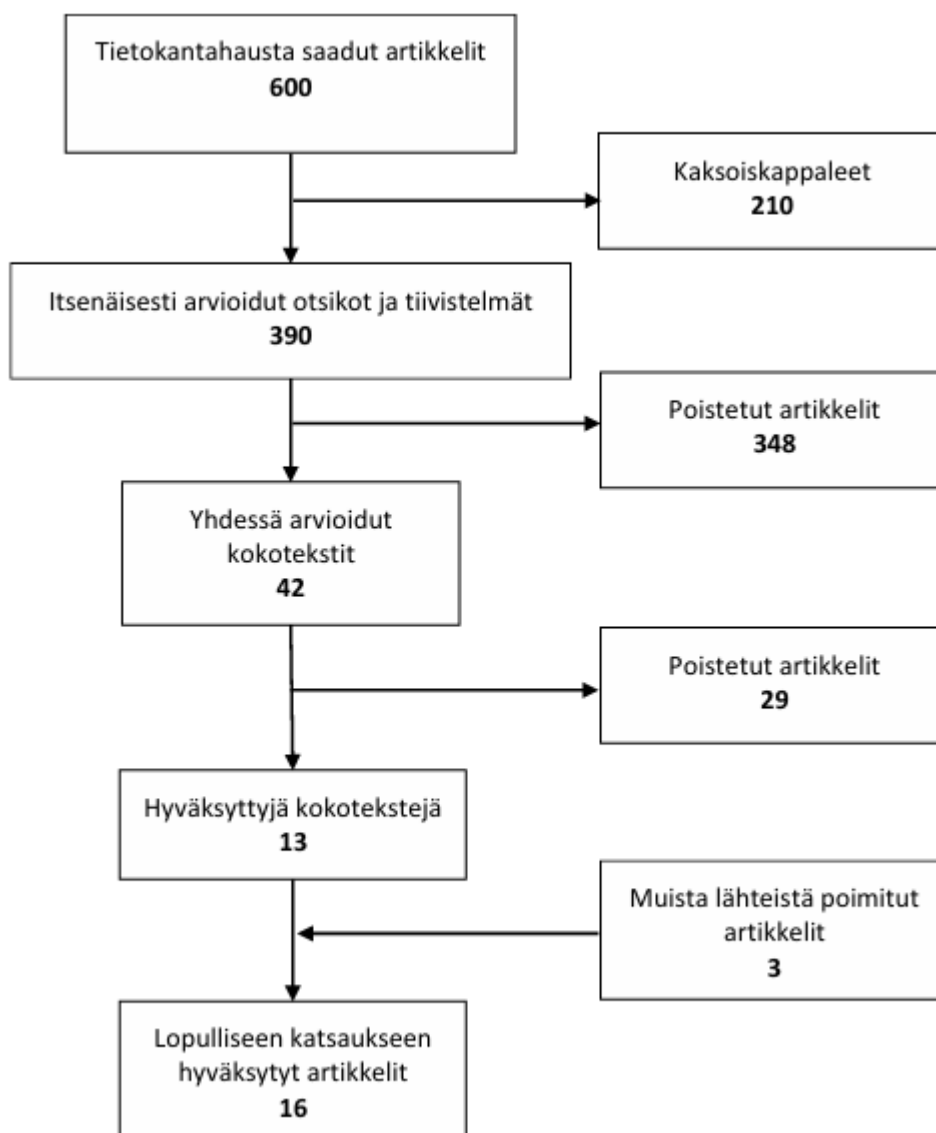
Tietokantahausta saadut artikkelit
**600**

Kaksoiskappaleet
**210**

Itsenäisesti arvioidut otsikot ja tiivistelmät
**390**

Poistetut artikkelit
**348**

Yhdessä arvioidut kokotekstit
**42**

Poistetut artikkelit
**29**

Hyväksyttyjä kokotekstejä
**13**

Muista lähteistä poimitut artikkelit
**3**

Lopulliseen katsaukseen hyväksytyt artikkelit
**16**